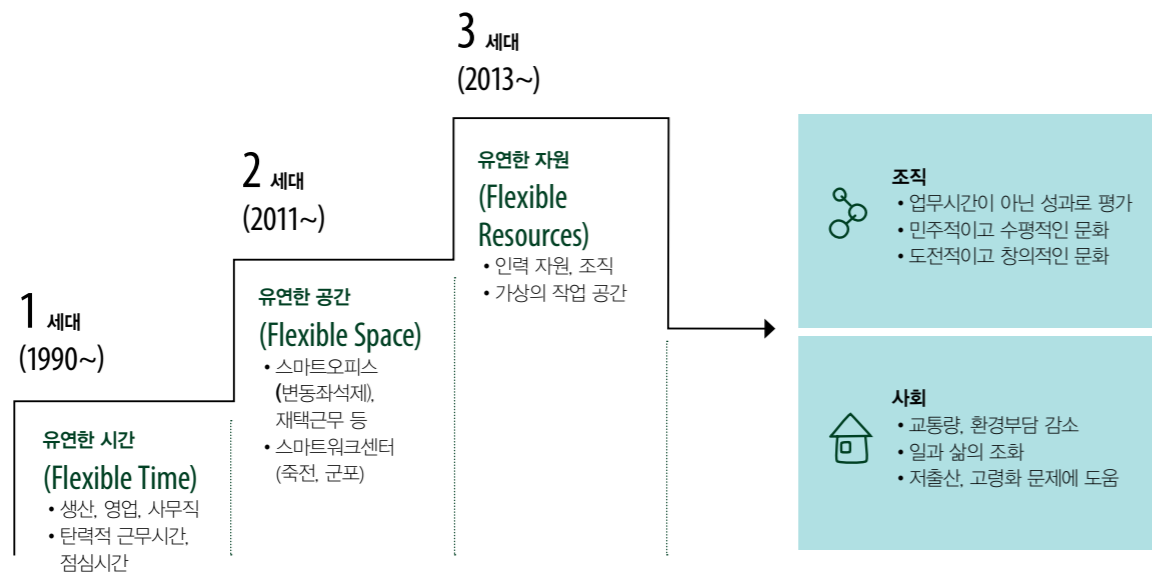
3 세대
(2013~)

2 세대
(2011~)

1 세대
(1990~)

유연한 시간
(Flexible Time)
• 생산, 영업, 사무직
• 탄력적 근무시간, 점심시간

유연한 공간
(Flexible Space)
• 스마트오피스 (변동좌석제), 재택근무 등
• 스마트워크센터 (죽전, 군포)

유연한 자원
(Flexible Resources)
• 인력 자원, 조직
• 가상의 작업 공간

조직
• 업무시간이 아닌 성과로 평가
• 민주적이고 수평적인 문화
• 도전적이고 창의적인 문화

사회
• 교통량, 환경부담 감소
• 일과 삶의 조화
• 저출산, 고령화 문제에 도움